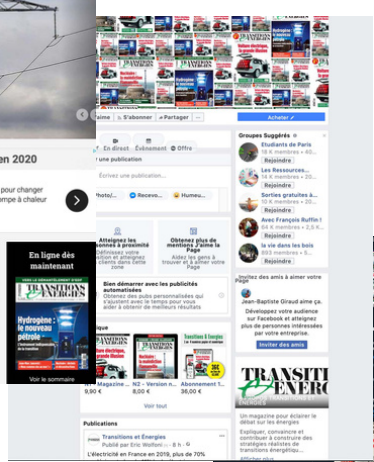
en 2020

pour changer
mpe à chaleur

En ligne dès maintenant

TRANSITIONS & ÉNERGIES

Hydrogène : le nouveau pétrole

Voir le sommaire

Abonnement à Transitions & Énergies

Acheter

aime S'abonner Partager ...

En direct Événement Offre

une publication

Écrivez une publication...

Photo/... Recevo... Humeu...

Atteignez les personnes à proximité
Définissez votre audience et atteignez des clients dans votre zone

Obtenez plus de mentions J'aime la Page
Aidez les gens à trouver et à aimer votre Page

Bien démarrer avec les publicités automatisées
Obtenez des plans publicitaires qui s'ajustent avec le temps pour vous aider à obtenir de meilleurs résultats

ique

Magazine ... 9,90 €
N2 - Version n... 8,00 €
Abonnement 1... 36,00 €

Voir tout

Publications

Transitions et Énergies
Publié par Eric Wolfoni · 8 h ·
L'électricité en France en 2019, plus de 70%

Groupes Suggérés

Etudiants de Paris
16 K membres · 25 publi...
Rejoindre

Les Ressources...
16 K membres · 25 publi...
Rejoindre

Sorties gratuites à ...
14 K membres · 25 publi...
Rejoindre

Avec François Ruffin !
6 K membres · 6 publi...
Rejoindre

la vie dans les bois
893 membres · 6 publi...
Rejoindre

Invitez des amis à aimer votre Page

Jean-Baptiste Giraud aime ça.

Développez votre audience sur Facebook et atteignez plus de personnes intéressées par votre entreprise.

Inviter des amis

TRANSITIONS & ÉNERGIES

Un magazine pour éclairer le débat sur les énergies

Expliquer, convaincre et contribuer à construire des stratégies réalistes de transitions énergétiqu...

Afficher plus